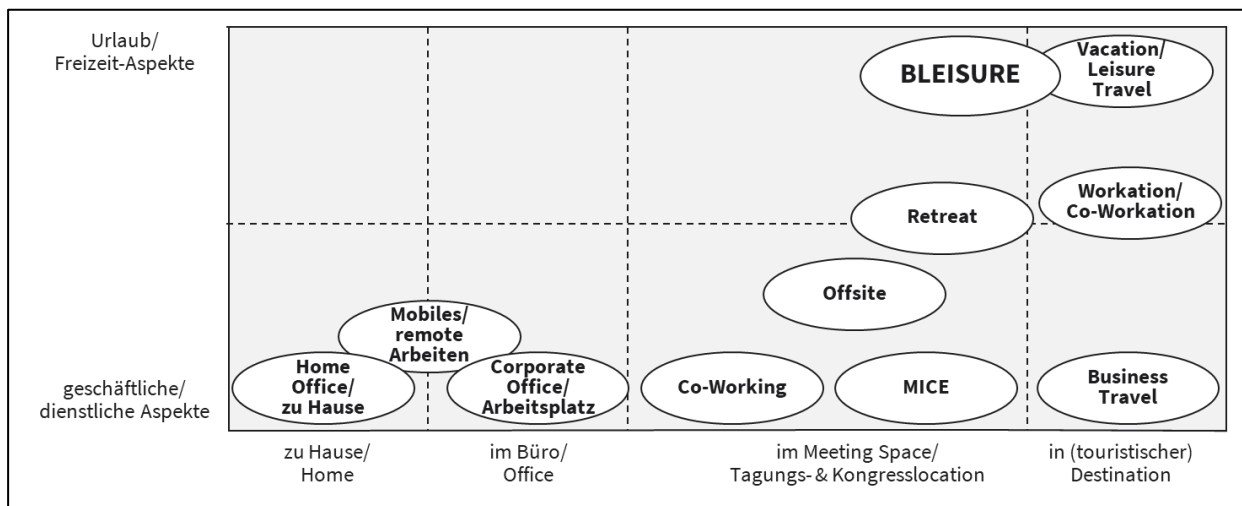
Urlaub/
Freizeit-Aspekte

BLEISURE

Vacation/
Leisure
Travel

Retreat

Workation/
Co-Workation

Offsite

Mobiles/
remote
Arbeiten

Home
Office/
zu Hause

Corporate
Office/
Arbeitsplatz

Co-Working

MICE

Business
Travel

geschäftliche/
dienstliche Aspekte

zu Hause/
Home

im Büro/
Office

im Meeting Space/
Tagungs- & Kongresslocation

in (touristischer)
Destination